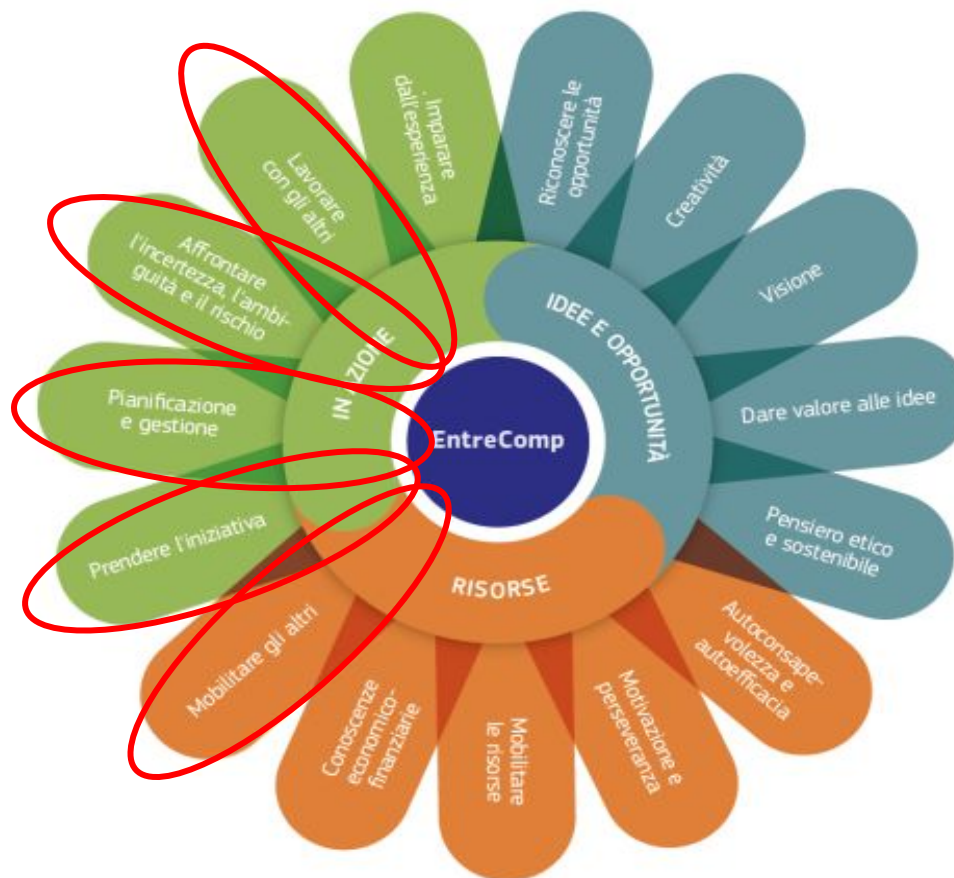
EntreComp

IDEE E OPPORTUNITÀ

Riconoscere le opportunità

Creatività

Visione

Dare valore alle idee

Pensiero etico e sostenibile

RISORSE

Autoconsapevolezza e autoefficacia

Motivazione e perseveranza

Mobilitare le risorse

Conoscenze economico-finanziarie

Mobilitare gli altri

IN AZIONE

Prendere l'iniziativa

Pianificazione e gestione

Affrontare l'incertezza, l'ambiguità e il rischio

Lavorare con gli altri

Imparare dall'esperienza